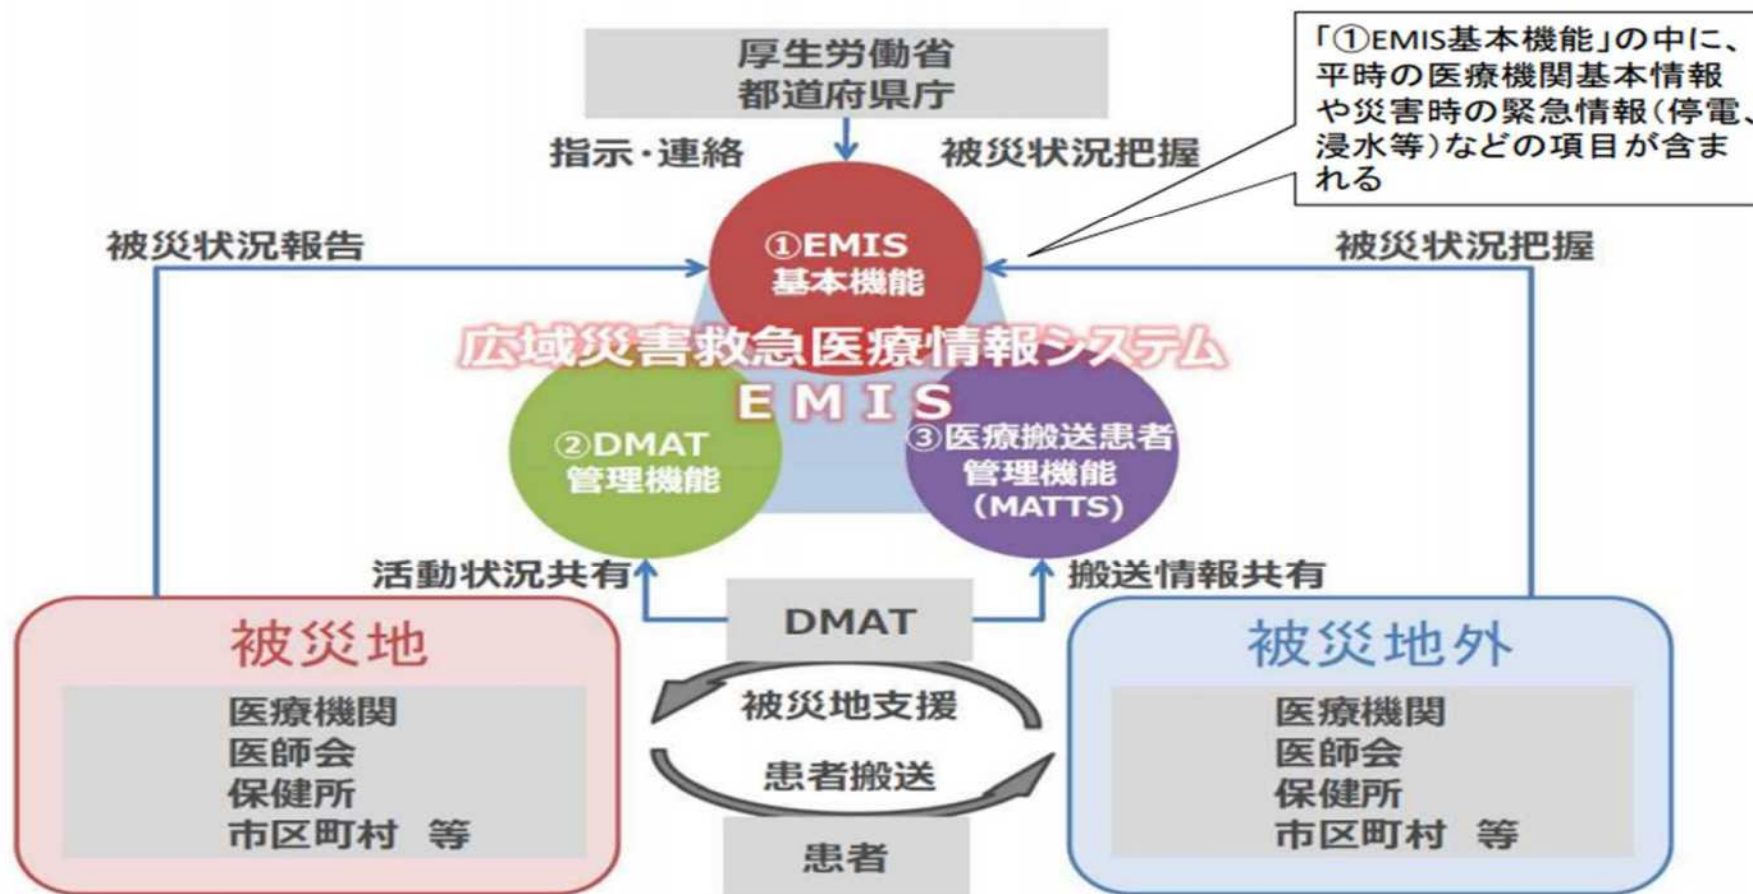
厚生労働省
都道府県庁

「①EMIS基本機能」の中に、平時の医療機関基本情報や災害時の緊急情報（停電、浸水等）などの項目が含まれる

指示・連絡

被災状況把握

被災状況報告

被災状況把握

①EMIS
基本機能

広域災害救急医療情報システム
EMIS

②DMAT
管理機能

③医療搬送患者
管理機能
（MATTS）

活動状況共有

搬送情報共有

DMAT

被災地

医療機関
医師会
保健所
市区町村　等

被災地支援

患者搬送

患者

被災地外

医療機関
医師会
保健所
市区町村　等